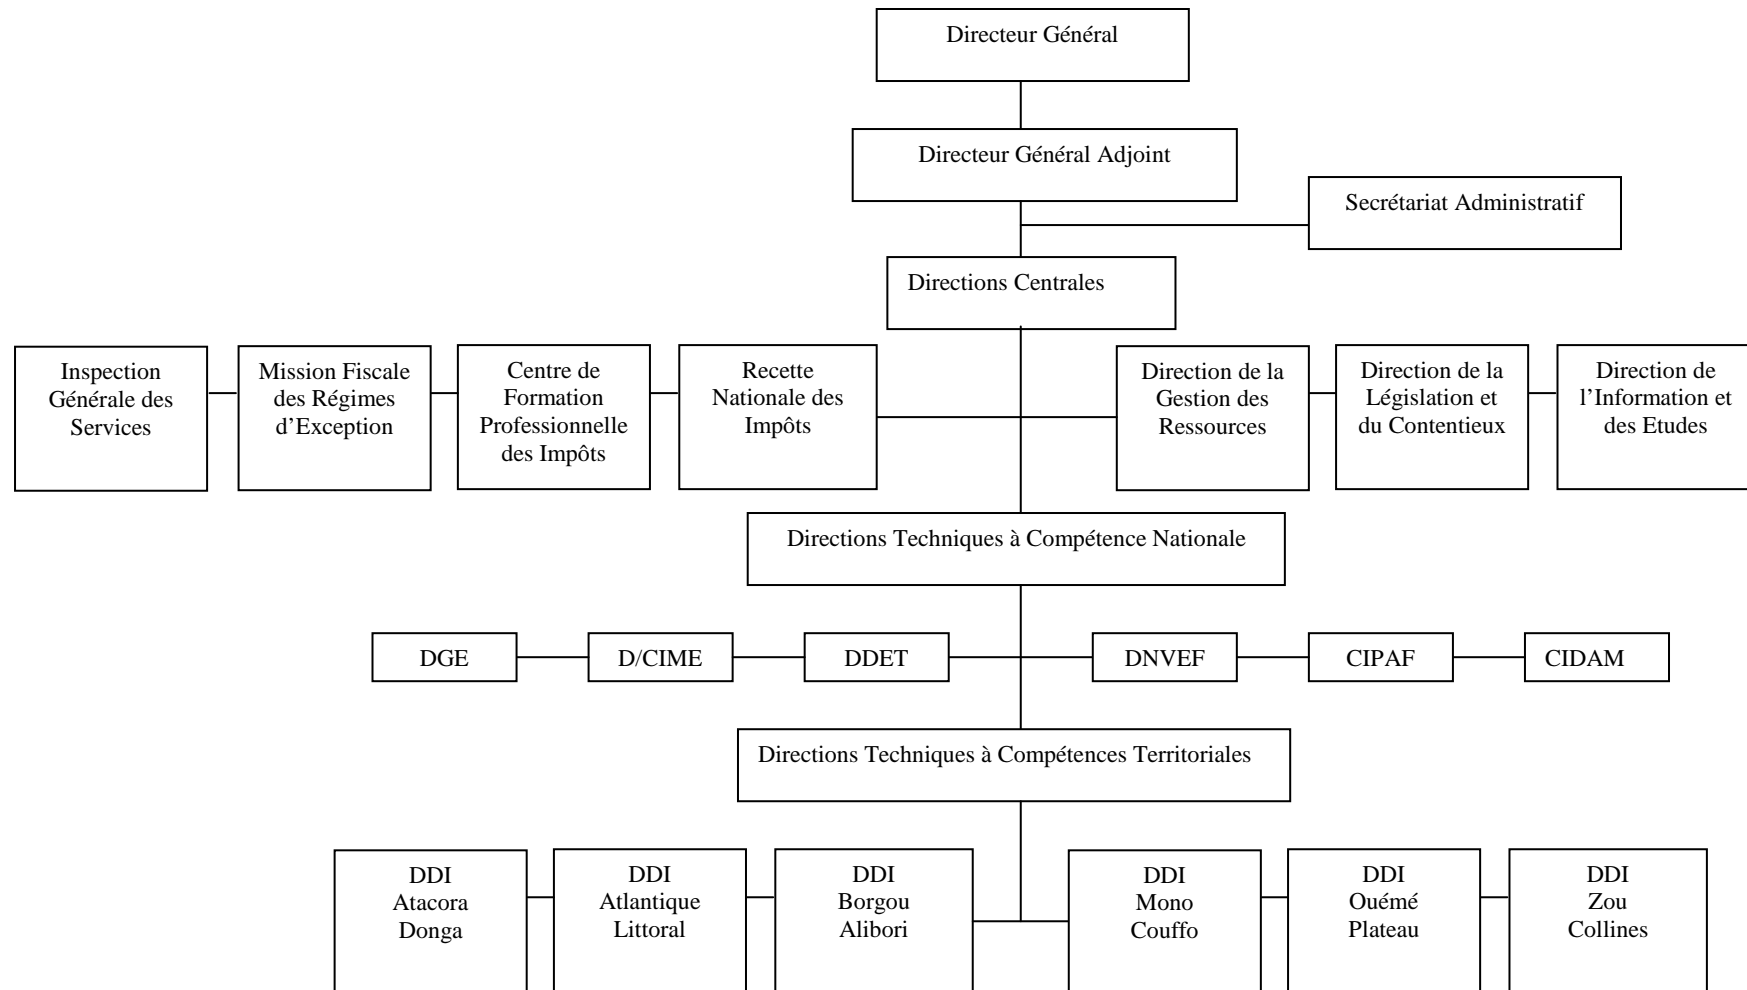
Directeur Général

Directeur Général Adjoint

Secrétariat Administratif

Directions Centrales

Inspection Générale des Services

Mission Fiscale des Régimes d'Exception

Centre de Formation Professionnelle des Impôts

Recette Nationale des Impôts

Direction de la Gestion des Ressources

Direction de la Législation et du Contentieux

Direction de l'Information et des Etudes

Directions Techniques à Compétence Nationale

DGE

D/CIME

DDET

DNVEF

CIPAF

CIDAM

Directions Techniques à Compétences Territoriales

DDI Atacora Donga

DDI Atlantique Littoral

DDI Borgou Alibori

DDI Mono Couffo

DDI Ouémé Plateau

DDI Zou Collines